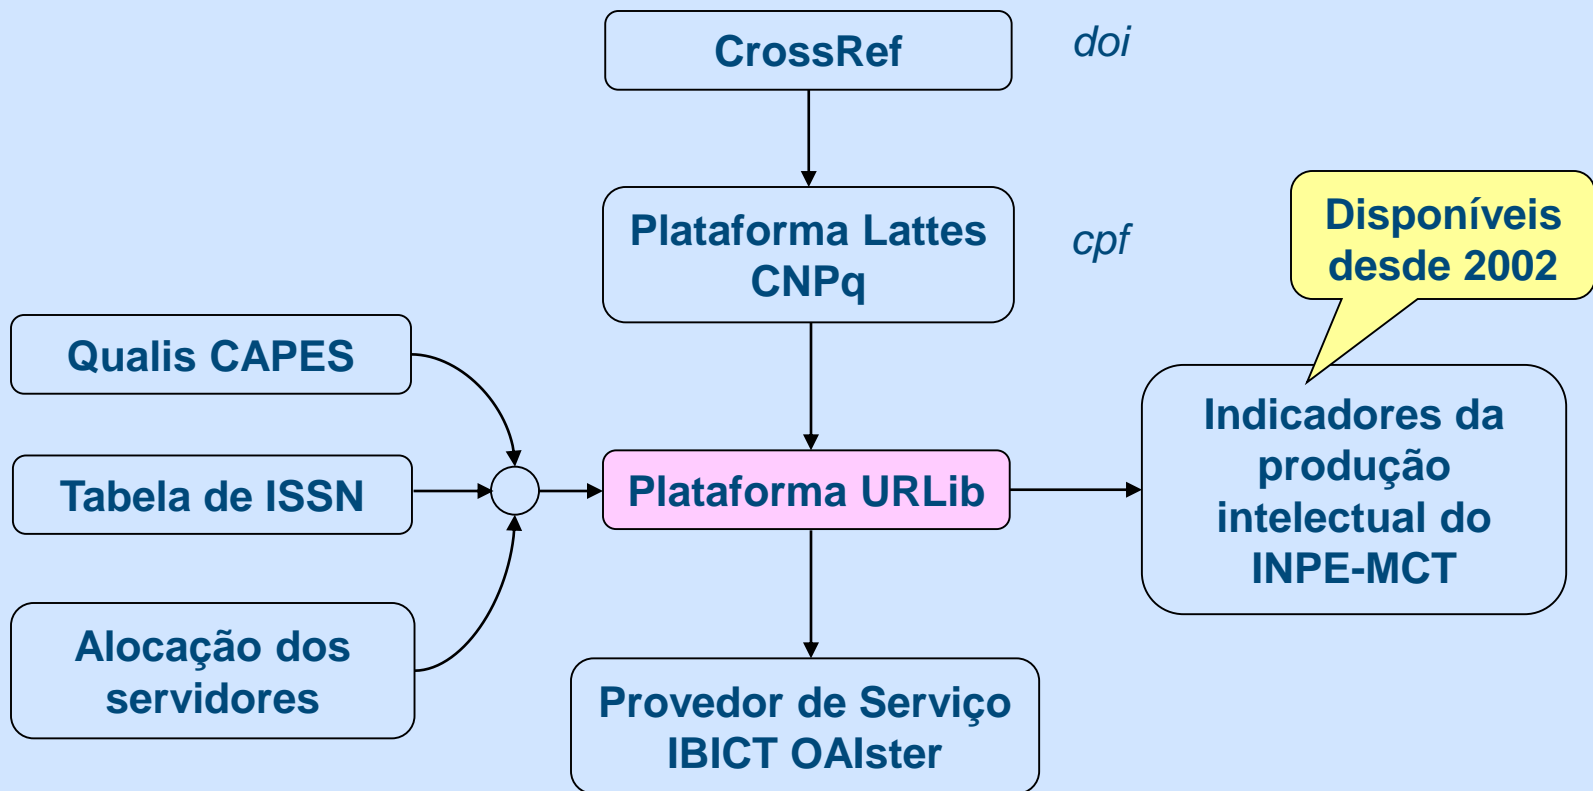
CrossRef

doi

Plataforma Lattes CNPq

cpf

Disponíveis desde 2002

Qualis CAPES

Tabela de ISSN

Alocação dos servidores

Plataforma URLib

Indicadores da produção intelectual do INPE-MCT

Provedor de Serviço IBICT OAIster